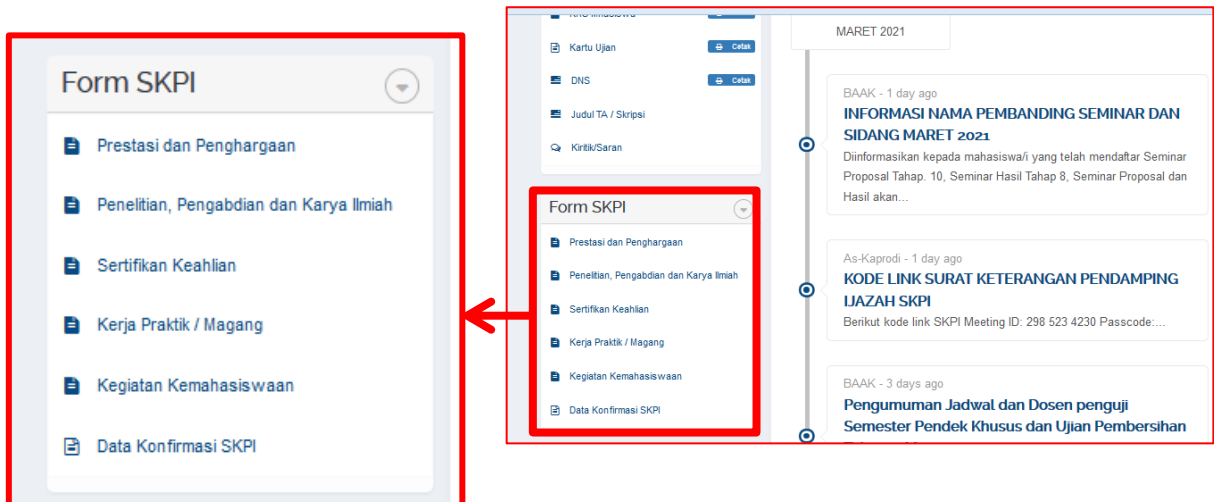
Form SKPI

Prestasi dan Penghargaan

Penelitian, Pengabdian dan Karya Ilmiah

Sertifikan Keahlian

Kerja Praktik / Magang

Kegiatan Kemahasiswaan

Data Konfirmasi SKPI

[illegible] Cetak

Kartu Ujian Cetak

DNS Cetak

Judul TA / Skripsi

Kiritik/Saran

Form SKPI

Prestasi dan Penghargaan

Penelitian, Pengabdian dan Karya Ilmiah

Sertifikan Keahlian

Kerja Praktik / Magang

Kegiatan Kemahasiswaan

Data Konfirmasi SKPI

MARET 2021

BAAK - 1 day ago

INFORMASI NAMA PEMBANDING SEMINAR DAN SIDANG MARET 2021

Diinformasikan kepada mahasiswa/i yang telah mendaftar Seminar Proposal Tahap. 10, Seminar Hasil Tahap 8, Seminar Proposal dan Hasil akan...

As-Kaprodi - 1 day ago

KODE LINK SURAT KETERANGAN PENDAMPING IJAZAH SKPI

Berikut kode link SKPI Meeting ID: 298 523 4230 Passcode:...

BAAK - 3 days ago

Pengumuman Jadwal dan Dosen penguji Semester Pendek Khusus dan Ujian Pembersihan